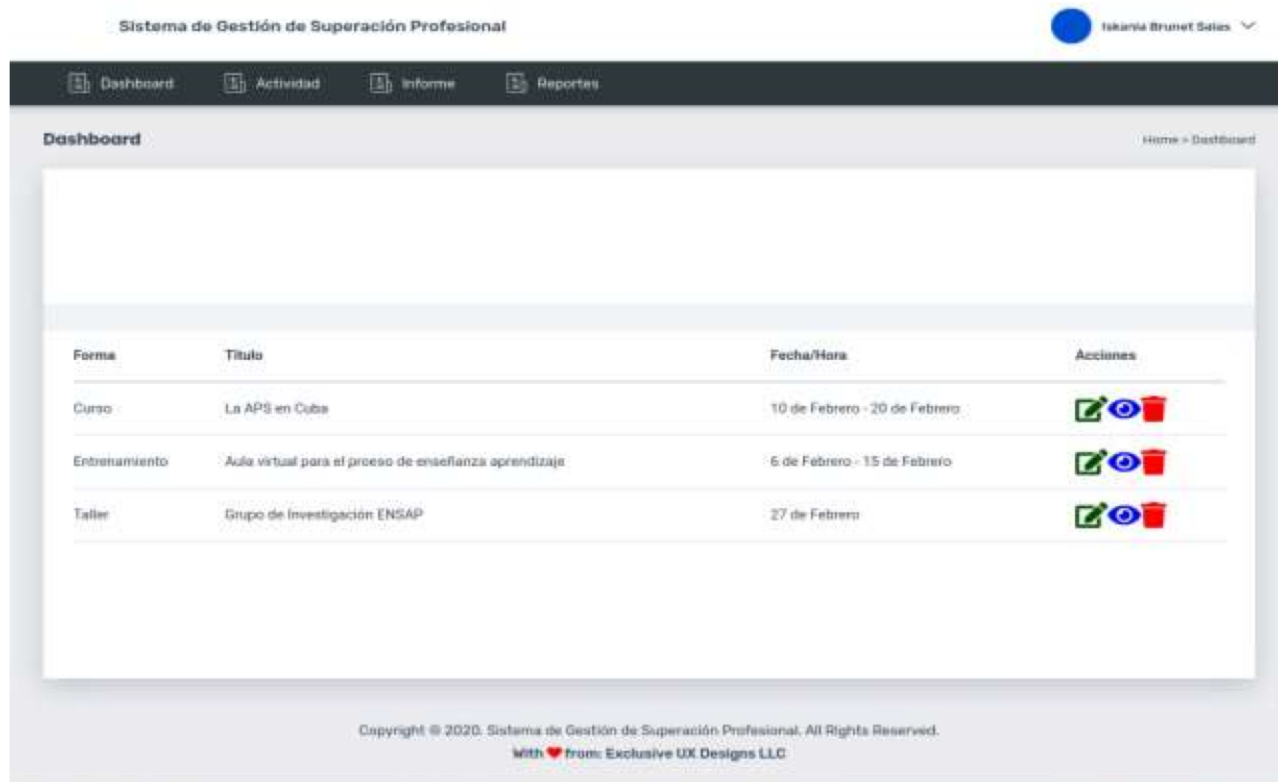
Sistema de Gestión de Superación Profesional

Iskania Brunet Salas

Dashboard Actividad Informe Reportes

Dashboard

Home > Dashboard

| Forma | Titulo | Fecha/Hora | Acciones |
|---|---|---|---|
| Curso | La APS en Cuba | 10 de Febrero - 20 de Febrero | |
| Entrenamiento | Aula virtual para el proeso de enseñanza aprendizaje | 6 de Febrero - 15 de Febrero | |
| Taller | Grupo de Investigación ENSAP | 27 de Febrero | |

Copyright © 2020. Sistema de Gestión de Superación Profesional. All Rights Reserved.

With from: Exclusive UX Designs LLC